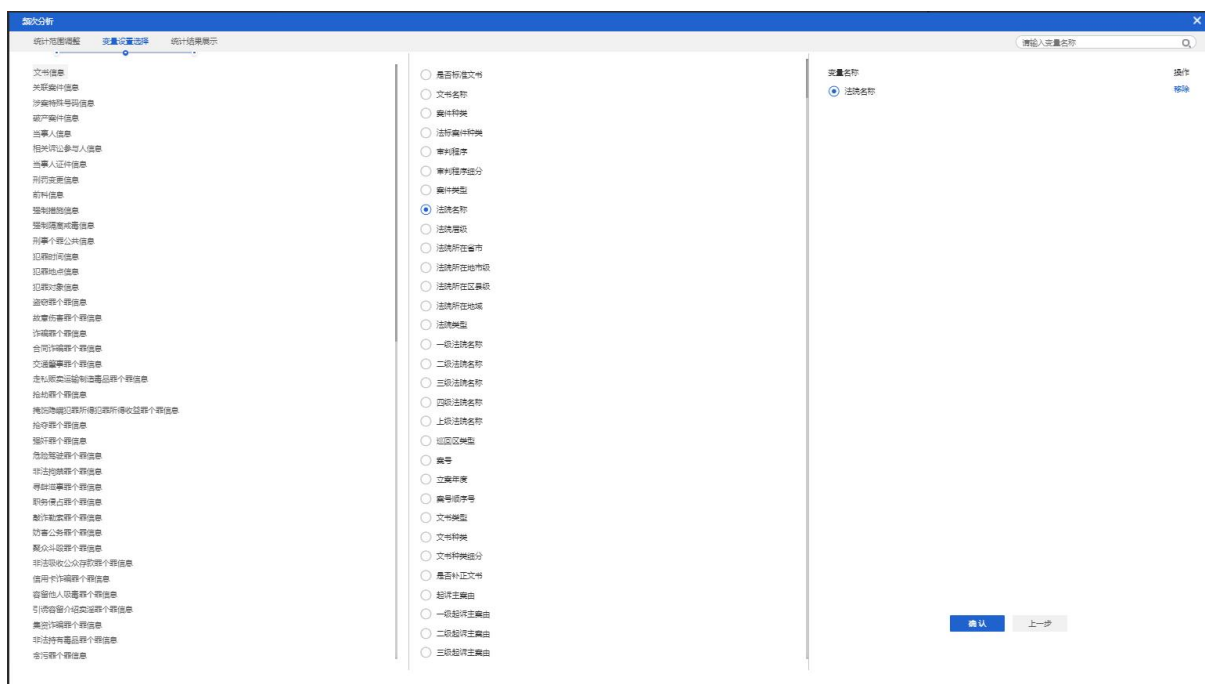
频次分析

统计范围调整　变量设置选择　统计结果展示

请输入变量名称

文书信息
关联案件信息
涉案特殊号码信息
破产案件信息
当事人信息
相关诉讼参与人信息
当事人证件信息
刑罚变更信息
前科信息
强制措施信息
强制隔离戒毒信息
刑事个罪公共信息
犯罪时间信息
犯罪地点信息
犯罪对象信息
盗窃罪个罪信息
故意伤害罪个罪信息
诈骗罪个罪信息
合同诈骗罪个罪信息
交通肇事罪个罪信息
走私贩卖运输制造毒品罪个罪信息
抢劫罪个罪信息
掩饰隐瞒犯罪所得犯罪所得收益罪个罪信息
抢夺罪个罪信息
强奸罪个罪信息
危险驾驶罪个罪信息
非法拘禁罪个罪信息
寻衅滋事罪个罪信息
职务侵占罪个罪信息
敲诈勒索罪个罪信息
妨害公务罪个罪信息
聚众斗殴罪个罪信息
非法吸收公众存款罪个罪信息
信用卡诈骗罪个罪信息
容留他人吸毒罪个罪信息
引诱容留介绍卖淫罪个罪信息
集资诈骗罪个罪信息
非法持有毒品罪个罪信息
贪污罪个罪信息

是否标准文书
文书名称
案件种类
法标案件种类
审判程序
审判程序细分
案件类型
法院名称
法院层级
法院所在省市
法院所在地市级
法院所在区县级
法院所在地域
法院类型
一级法院名称
二级法院名称
三级法院名称
四级法院名称
上级法院名称
巡回区类型
案号
立案年度
案号顺序号
文书类型
文书种类
文书种类细分
是否补正文书
起诉主案由
一级起诉主案由
二级起诉主案由
三级起诉主案由

变量名称　操作
法院名称　移除

确认　上一步